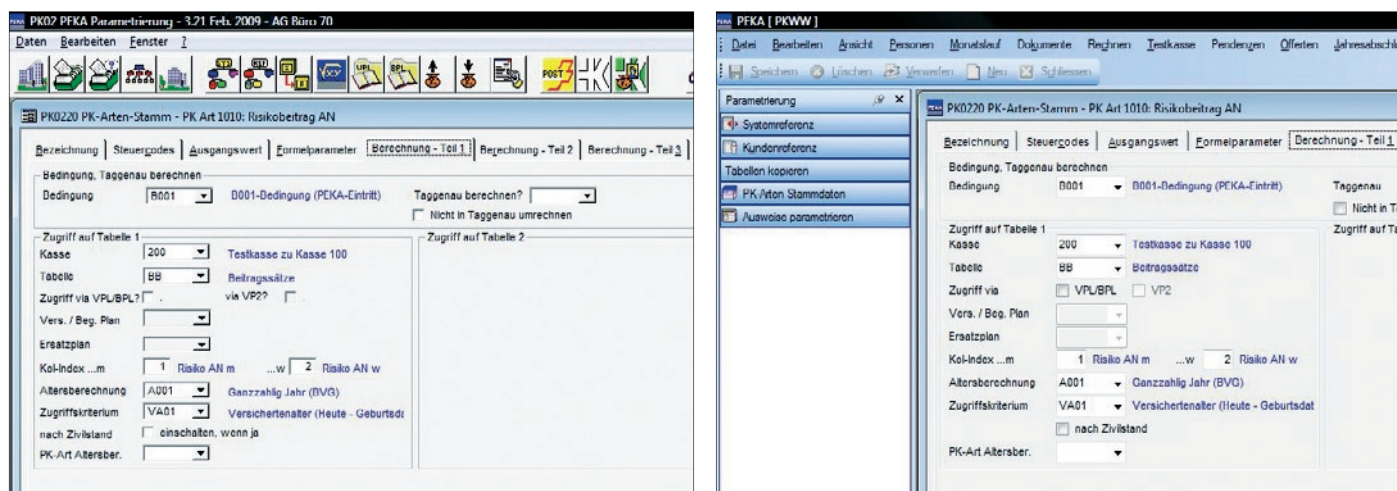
PK02 PFKA Parametrierung - 3.21 Feb. 2009 - AG Büro 70

Daten Bearbeiten Fenster ?

POST

PK0220 PK-Arten-Stamm - PK Art 1010: Risikobeitrag AN

Bezeichnung | Steuercodes | Ausgangswert | Formelparameter | Berechnung - Teil 1 | Berechnung - Teil 2 | Berechnung - Teil 3

Bedingung, Taggenau berechnen
Bedingung B001 B001-Bedingung (PEKA-Eintritt)
Taggenau berechnen?
Nicht in Taggenau umrechnen

Zugriff auf Tabelle 1
Kasse 200 Testkasse zu Kasse 100
Tabelle BB Beitragssätze
Zugriff via VPL/BPL? via VP2?
Vers. / Beg. Plan
Ersatzplan
Kol-Index ...m 1 Risiko AN m ...w 2 Risiko AN w
Altersberechnung A001 Ganzzahlig Jahr (BVG)
Zugriffskriterium VA01 Versichertenalter (Heute - Geburtsda
nach Zivilstand einschalten, wenn ja
PK-Art Altersber.

Zugriff auf Tabelle 2

PFKA [ PKWW ]

Datei Bearbeiten Ansicht Personen Monatslauf Dokumente Rechnen Testkasse Pendenzen Offerten Jahresabschl

Speichern Löschen Verwerfen Neu Schliessen

Parametrierung
Systemreferenz
Kundenreferenz
Tabellen kopieren
PK-Arten Stammdaten
Ausweise parametrieren

PK0220 PK-Arten-Stamm - PK Art 1010: Risikobeitrag AN

Bezeichnung | Steuercodes | Ausgangswert | Formelparameter | Berechnung - Teil 1

Bedingung, Taggenau berechnen
Bedingung B001 B001-Bedingung (PEKA-Eintritt)
Taggenau
Nicht in T

Zugriff auf Tabelle 1
Kasse 200 Testkasse zu Kasse 100
Tabelle BB Beitragssätze
Zugriff via VPL/BPL VP2
Vers. / Beg. Plan
Ersatzplan
Kol-Index ...m 1 Risiko AN m ...w 2 Risiko AN w
Altersberechnung A001 Ganzzahlig Jahr (BVG)
Zugriffskriterium VA01 Versichertenalter (Heute - Geburtsdat
nach Zivilstand
PK-Art Altersber.

Zugriff auf Ta